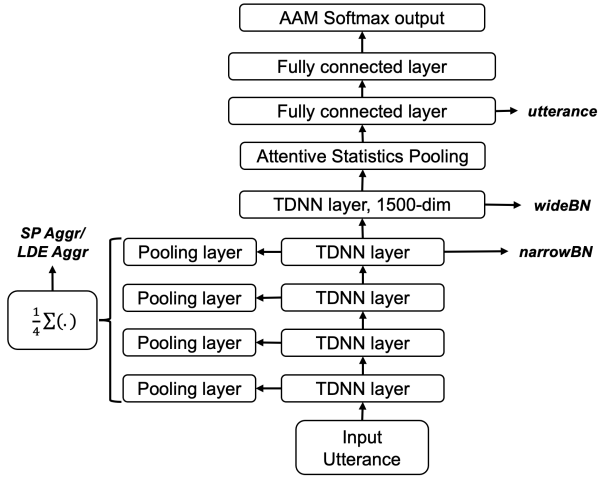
AAM Softmax output

Fully connected layer

Fully connected layer

utterance

Attentive Statistics Pooling

TDNN layer, 1500-dim

wideBN

SP Aggr/ LDE Aggr

Pooling layer

TDNN layer

narrowBN

$\frac{1}{4}\sum(.)$

Pooling layer

TDNN layer

Pooling layer

TDNN layer

Pooling layer

TDNN layer

Input Utterance